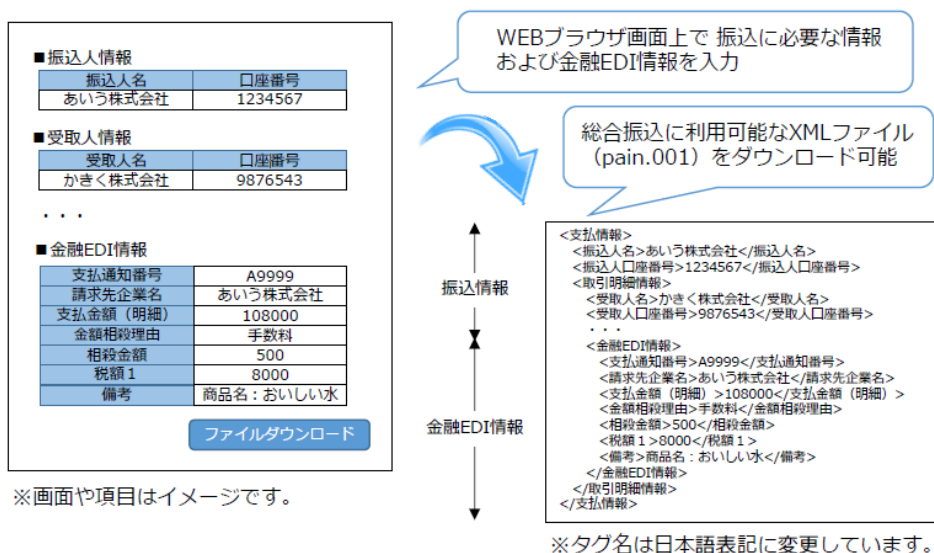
■振込人情報

| 振込人名 | 口座番号 |
|---|---|
| あいう株式会社 | 1234567 |

■受取人情報

| 受取人名 | 口座番号 |
|---|---|
| かきく株式会社 | 9876543 |

・・・

■金融EDI情報

| 支払通知番号 | A9999 |
|---|---|
| 請求先企業名 | あいう株式会社 |
| 支払金額（明細） | 108000 |
| 金額相殺理由 | 手数料 |
| 相殺金額 | 500 |
| 税額１ | 8000 |
| 備考 | 商品名：おいしい水 |

ファイルダウンロード

※画面や項目はイメージです。

WEBブラウザ画面上で 振込に必要な情報および金融EDI情報を入力

総合振込に利用可能なXMLファイル（pain.001）をダウンロード可能

振込情報

金融EDI情報

<支払情報>
<振込人名>あいう株式会社</振込人名>
<振込人口座番号>1234567</振込人口座番号>
<取引明細情報>
<受取人名>かきく株式会社</受取人名>
<受取人口座番号>9876543</受取人口座番号>
・・・
<金融EDI情報>
<支払通知番号>A9999</支払通知番号>
<請求先企業名>あいう株式会社</請求先企業名>
<支払金額（明細）>108000</支払金額（明細）>
<金額相殺理由>手数料</金額相殺理由>
<相殺金額>500</相殺金額>
<税額１>8000</税額１>
<備考>商品名：おいしい水</備考>
</金融EDI情報>
</取引明細情報>
</支払情報>

※タグ名は日本語表記に変更しています。